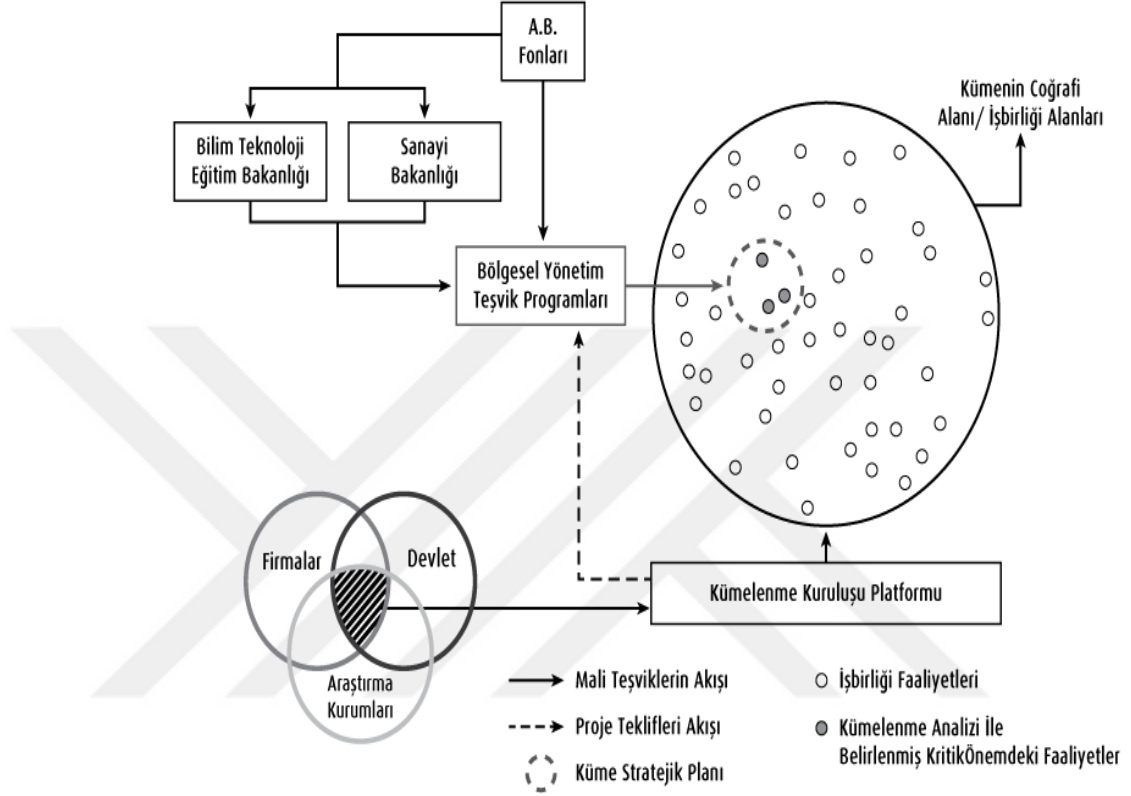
A.B. Fonları

Bilim Teknoloji Eğitim Bakanlığı

Sanayi Bakanlığı

Bölgesel Yönetim Teşvik Programları

Kümenin Coğrafi Alanı/ İşbirliği Alanları

Firmalar

Devlet

Araştırma Kurumları

Kümelenme Kuruluşu Platformu

Mali Teşviklerin Akışı

Proje Teklifleri Akışı

Küme Stratejik Planı

İşbirliği Faaliyetleri

Kümelenme Analizi İle Belirlenmiş KritikÖnemdeki Faaliyetler